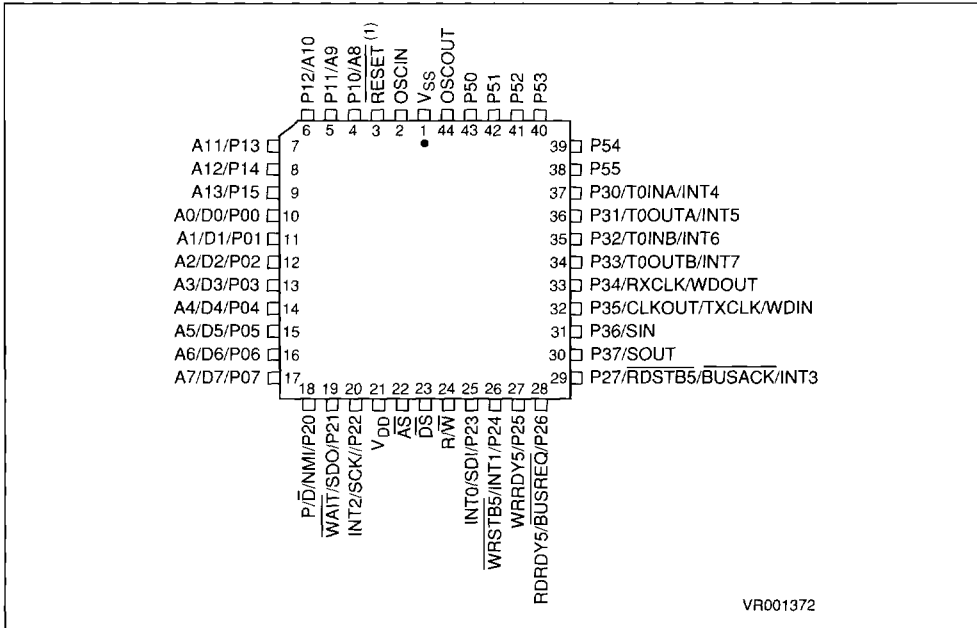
P12/A10
P11/A9
P10/A8
$\overline{RESET}$ (1)
OSCIN
$V_{SS}$
OSCOUT
P50
P51
P52
P53

6 5 4 3 2 1 44 43 42 41 40

A11/P13 7
A12/P14 8
A13/P15 9
A0/D0/P00 10
A1/D1/P01 11
A2/D2/P02 12
A3/D3/P03 13
A4/D4/P04 14
A5/D5/P05 15
A6/D6/P06 16
A7/D7/P07 17

39 P54
38 P55
37 P30/T0INA/INT4
36 P31/T0OUTA/INT5
35 P32/T0INB/INT6
34 P33/T0OUTB/INT7
33 P34/RXCLK/WDOUT
32 P35/CLKOUT/TXCLK/WDIN
31 P36/SIN
30 P37/SOUT
29 P27/$\overline{RDSTB5}$/$\overline{BUSACK}$/INT3

18 19 20 21 22 23 24 25 26 27 28

P/$\overline{D}$/NMI/P20
$\overline{WAIT}$/SDO/P21
INT2/SCK//P22
$V_{DD}$
$\overline{AS}$
$\overline{DS}$
R/$\overline{W}$
INT0/SDI/P23
$\overline{WRSTB5}$/INT1/P24
WRRDY5/P25
RDRDY5/$\overline{BUSREQ}$/P26

VR001372